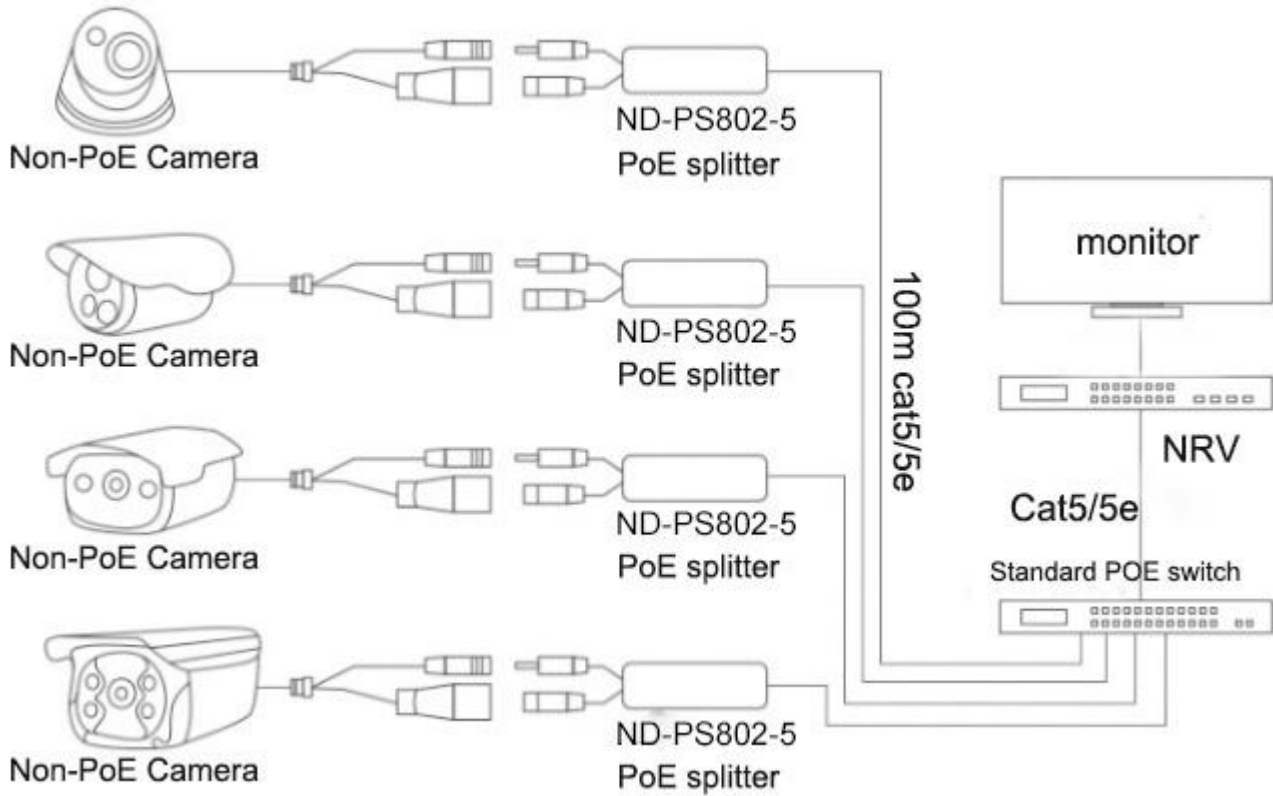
Non-PoE Camera

ND-PS802-5
PoE splitter

Non-PoE Camera

ND-PS802-5
PoE splitter

Non-PoE Camera

ND-PS802-5
PoE splitter

Non-PoE Camera

ND-PS802-5
PoE splitter

100m cat5/5e

monitor

NRV

Cat5/5e

Standard POE switch